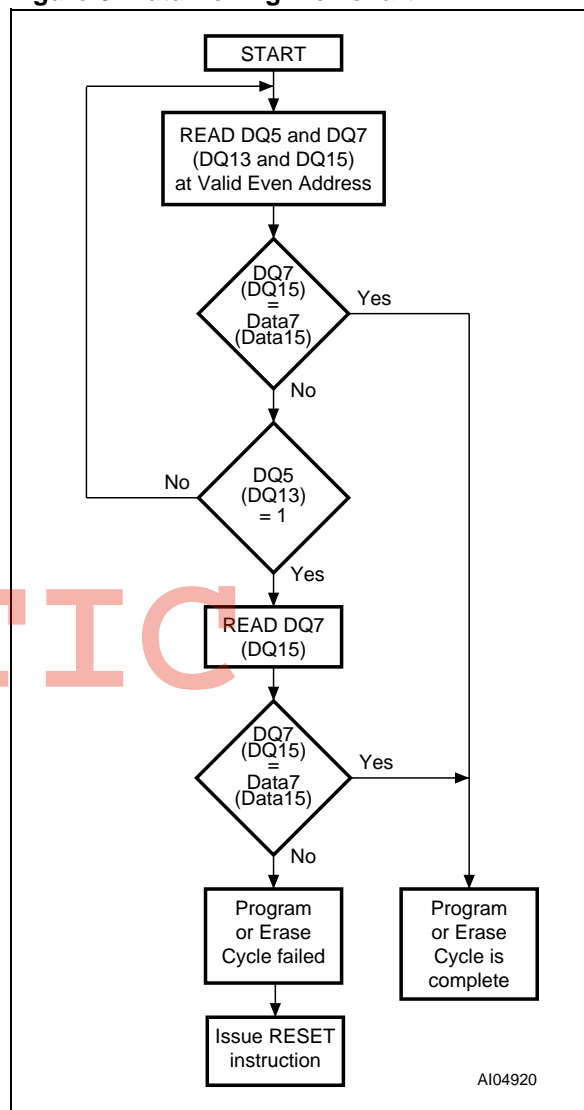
START

READ DQ5 and DQ7 (DQ13 and DQ15) at Valid Even Address

DQ7 (DQ15) = Data7 (Data15)

Yes

No

No

DQ5 (DQ13) = 1

Yes

TIC

READ DQ7 (DQ15)

DQ7 (DQ15) = Data7 (Data15)

Yes

No

Program or Erase Cycle failed

Program or Erase Cycle is complete

Issue RESET instruction

AI04920